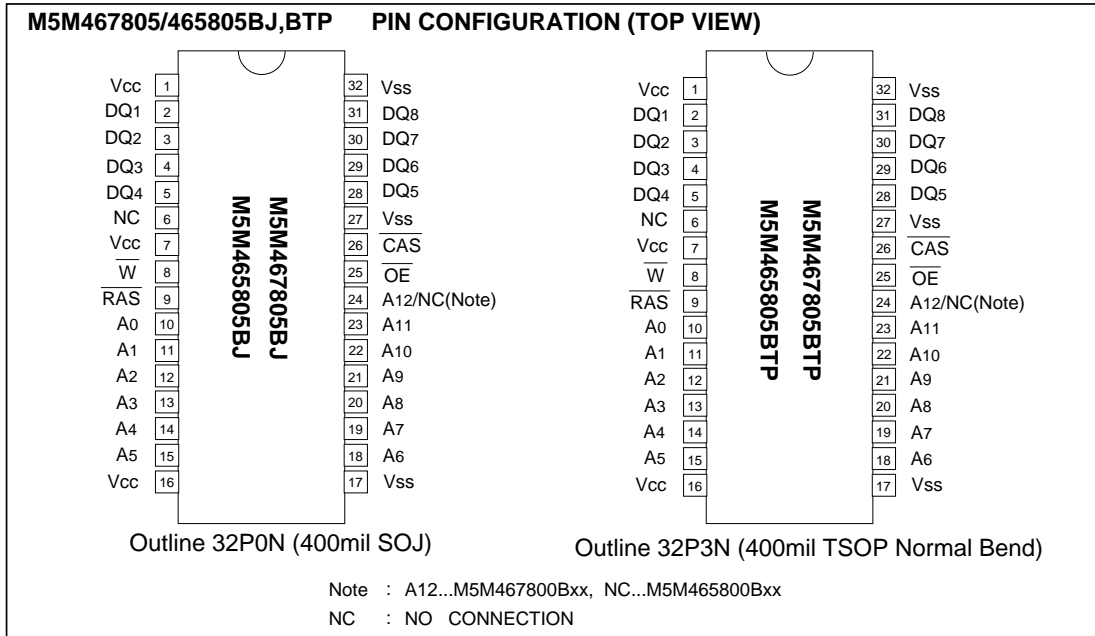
M5M467805/465805BJ,BTP PIN CONFIGURATION (TOP VIEW)

Vcc 1
DQ1 2
DQ2 3
DQ3 4
DQ4 5
NC 6
Vcc 7
$\overline{W}$ 8
$\overline{RAS}$ 9
A0 10
A1 11
A2 12
A3 13
A4 14
A5 15
Vcc 16

32 Vss
31 DQ8
30 DQ7
29 DQ6
28 DQ5
27 Vss
26 $\overline{CAS}$
25 $\overline{OE}$
24 A12/NC(Note)
23 A11
22 A10
21 A9
20 A8
19 A7
18 A6
17 Vss

M5M467805BJ
M5M465805BJ

Outline 32P0N (400mil SOJ)

Vcc 1
DQ1 2
DQ2 3
DQ3 4
DQ4 5
NC 6
Vcc 7
$\overline{W}$ 8
$\overline{RAS}$ 9
A0 10
A1 11
A2 12
A3 13
A4 14
A5 15
Vcc 16

32 Vss
31 DQ8
30 DQ7
29 DQ6
28 DQ5
27 Vss
26 $\overline{CAS}$
25 $\overline{OE}$
24 A12/NC(Note)
23 A11
22 A10
21 A9
20 A8
19 A7
18 A6
17 Vss

M5M467805BTP
M5M465805BTP

Outline 32P3N (400mil TSOP Normal Bend)

Note : A12...M5M467800Bxx, NC...M5M465800Bxx
NC : NO CONNECTION